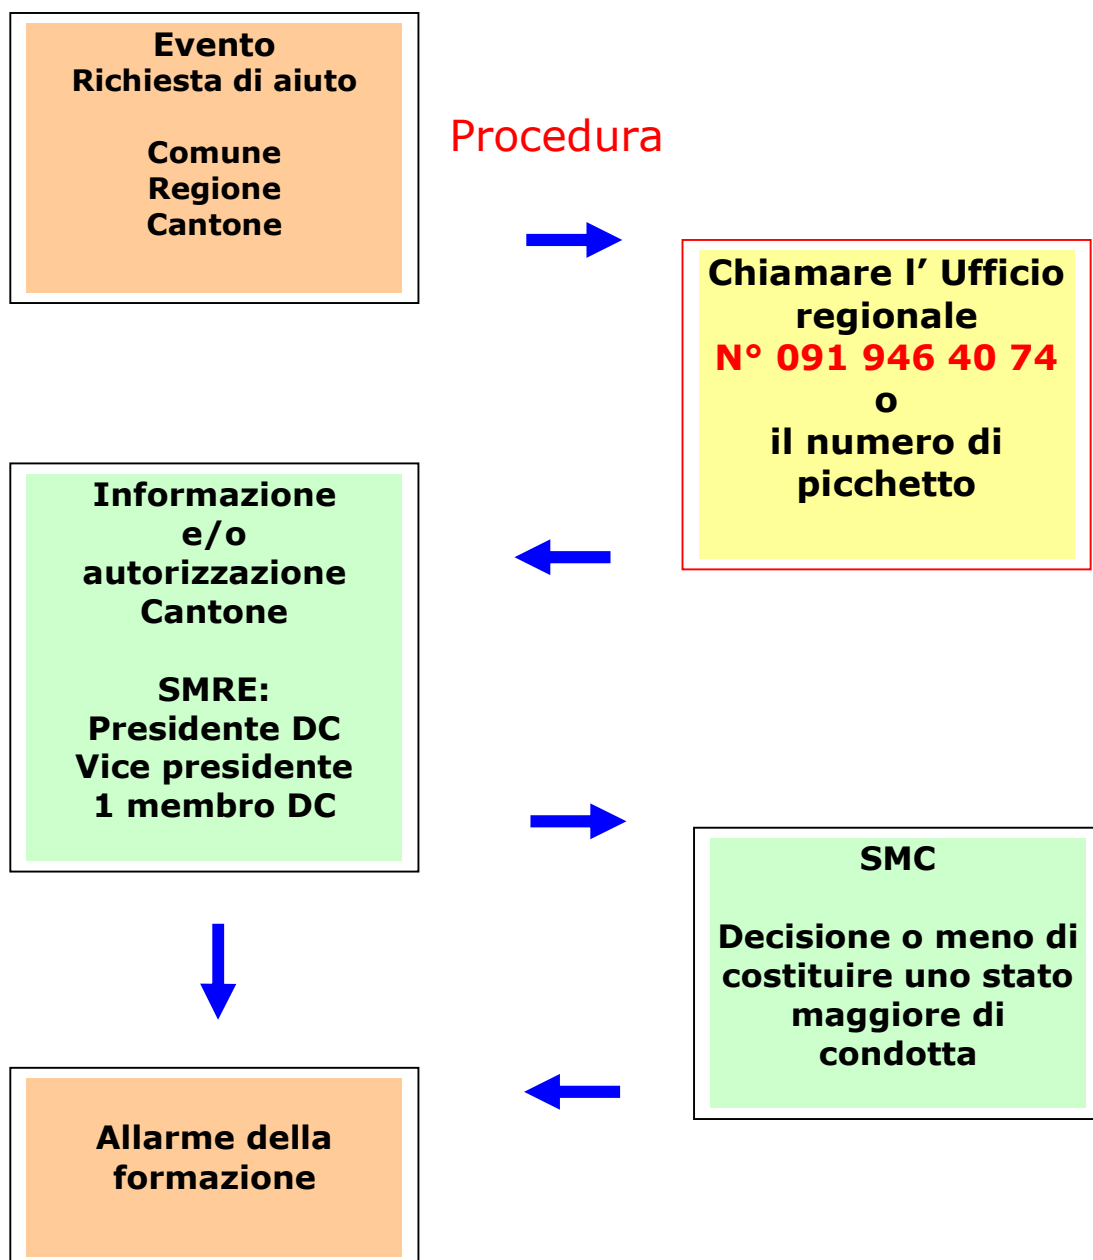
Evento
Richiesta di aiuto

Comune
Regione
Cantone

Procedura

Chiamare l’ Ufficio regionale
N° 091 946 40 74
o
il numero di picchetto

Informazione e/o autorizzazione Cantone

SMRE:
Presidente DC
Vice presidente
1 membro DC

SMC

Decisione o meno di costituire uno stato maggiore di condotta

Allarme della formazione